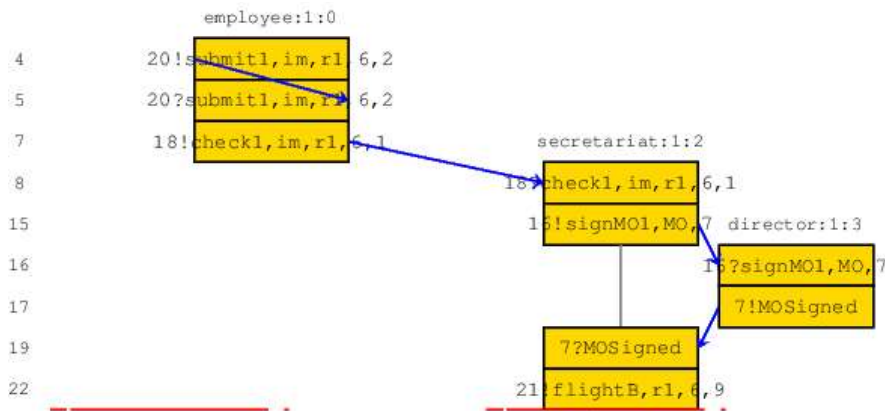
employee:1:0

4
20!submit1,im,r1,6,2

5
20?submit1,im,r1,6,2

7
18!check1,im,r1,6,1

secretariat:1:2

8
18?check1,im,r1,6,1

15
16!signMO1,MO,7

director:1:3

16
16?signMO1,MO,7

17
7!MOSigned

19
7?MOSigned

22
21!flightB,r1,6,9